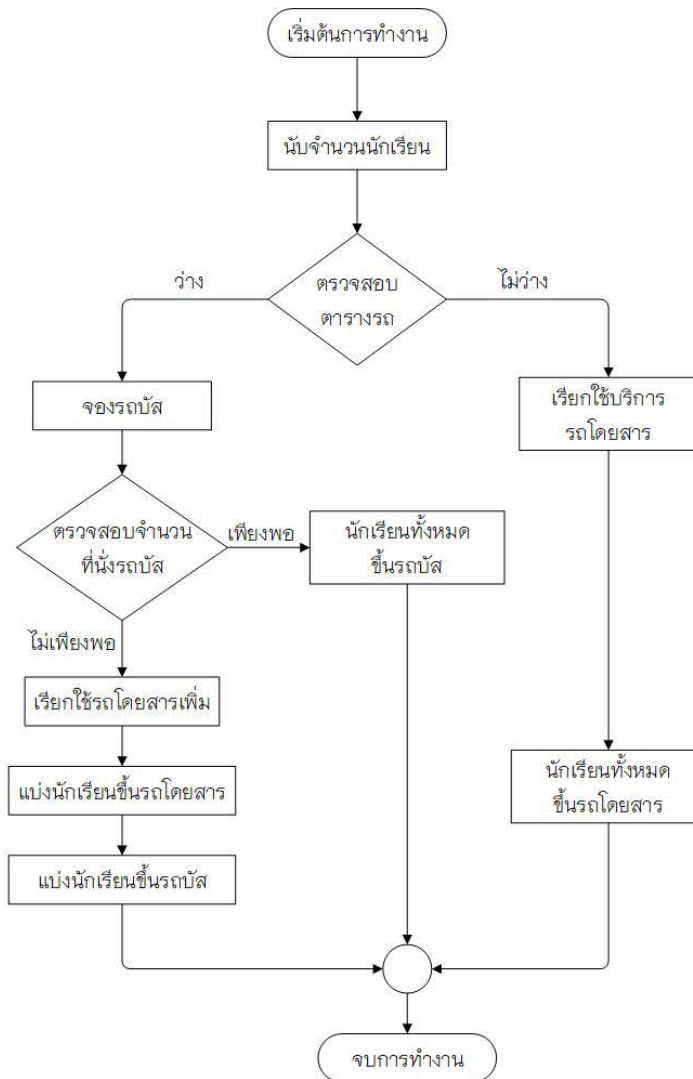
เริ่มต้นการทำงาน

นับจำนวนนักเรียน

ว่าง

ตรวจสอบ ตารางรถ

ไม่ว่าง

จองรถบัส

เรียกใช้บริการ รถโดยสาร

ตรวจสอบจำนวน ที่นั่งรถบัส

เพียงพอ

นักเรียนทั้งหมด ขึ้นรถบัส

ไม่เพียงพอ

เรียกใช้รถโดยสารเพิ่ม

แบ่งนักเรียนขึ้นรถโดยสาร

นักเรียนทั้งหมด ขึ้นรถโดยสาร

แบ่งนักเรียนขึ้นรถบัส

จบการทำงาน